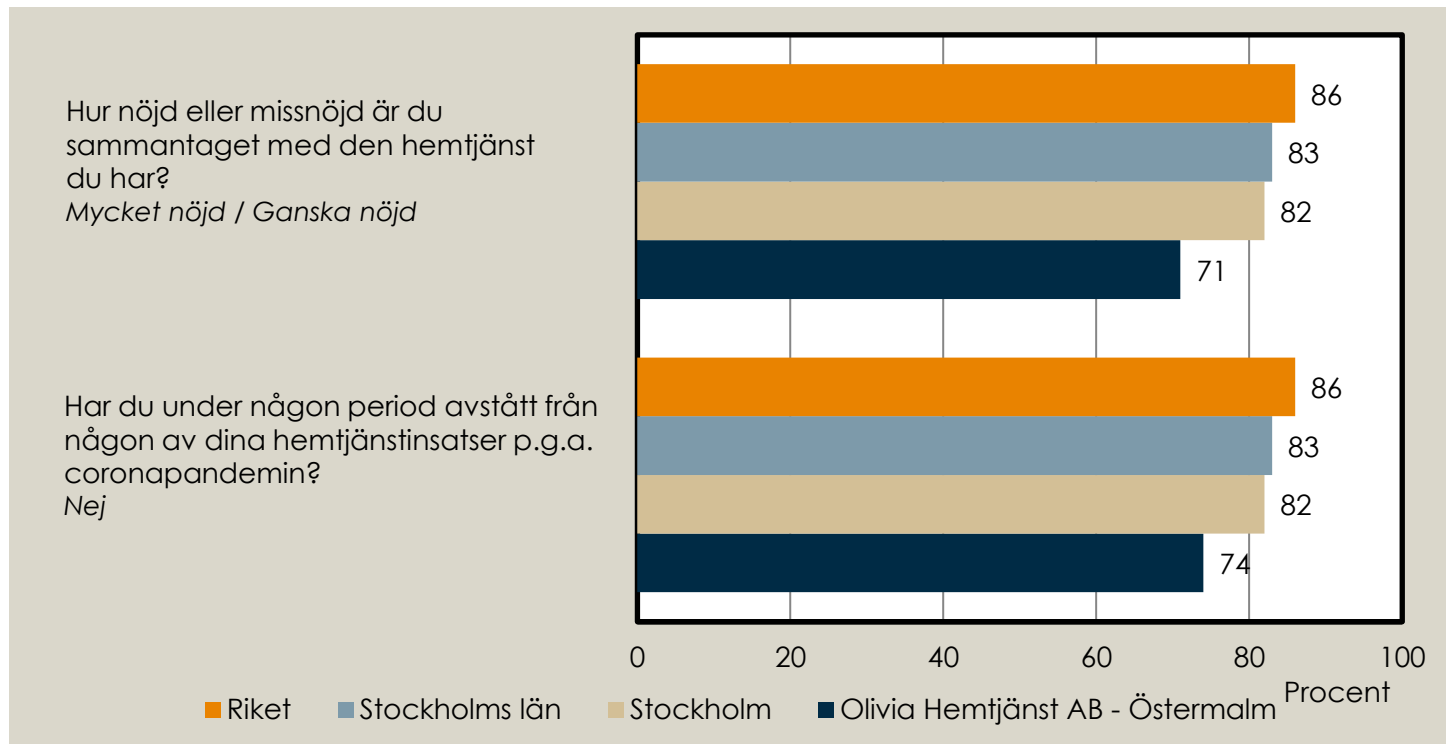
Hur nöjd eller missnöjd är du sammantaget med den hemtjänst du har?
*Mycket nöjd / Ganska nöjd*

Har du under någon period avstått från någon av dina hemtjänstinsatser p.g.a. coronapandemin?
*Nej*

86
83
82
71

86
83
82
74

0 20 40 60 80 100
Procent

Riket
Stockholms län
Stockholm
Olivia Hemtjänst AB - Östermalm